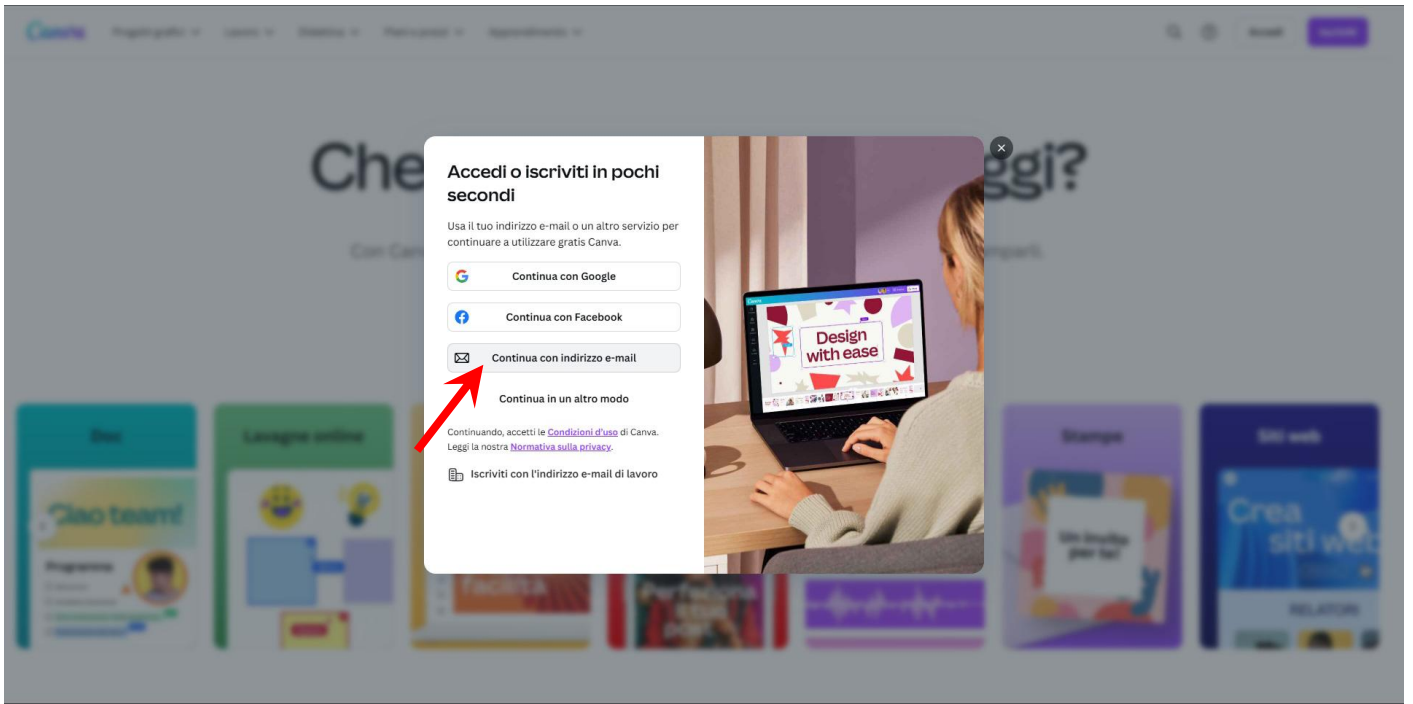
Canva Progetti grafici Lavoro Didattica Piani e prezzi Apprendimento Accedi Iscriviti

Che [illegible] ggi?

Con Can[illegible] mpari.

Accedi o iscriviti in pochi secondi

Usa il tuo indirizzo e-mail o un altro servizio per continuare a utilizzare gratis Canva.

Continua con Google

Continua con Facebook

Continua con indirizzo e-mail

Continua in un altro modo

Continuando, accetti le Condizioni d'uso di Canva. Leggi la nostra Normativa sulla privacy.

Iscriviti con l'indirizzo e-mail di lavoro

Design with ease

Doc

Lavagne online

Stampa

Siti web

Ciao team!

Programma

Crea siti web

Un invito per te!

RELATORI